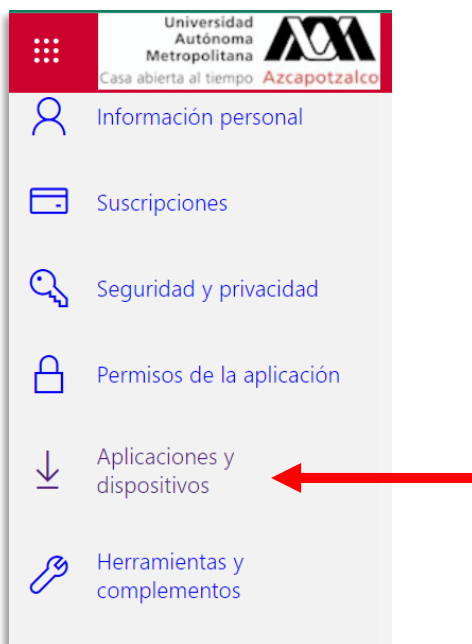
Universidad
Autónoma
Metropolitana
Casa abierta al tiempo Azcapotzalco

Información personal

Suscripciones

Seguridad y privacidad

Permisos de la aplicación

Aplicaciones y dispositivos

Herramientas y complementos